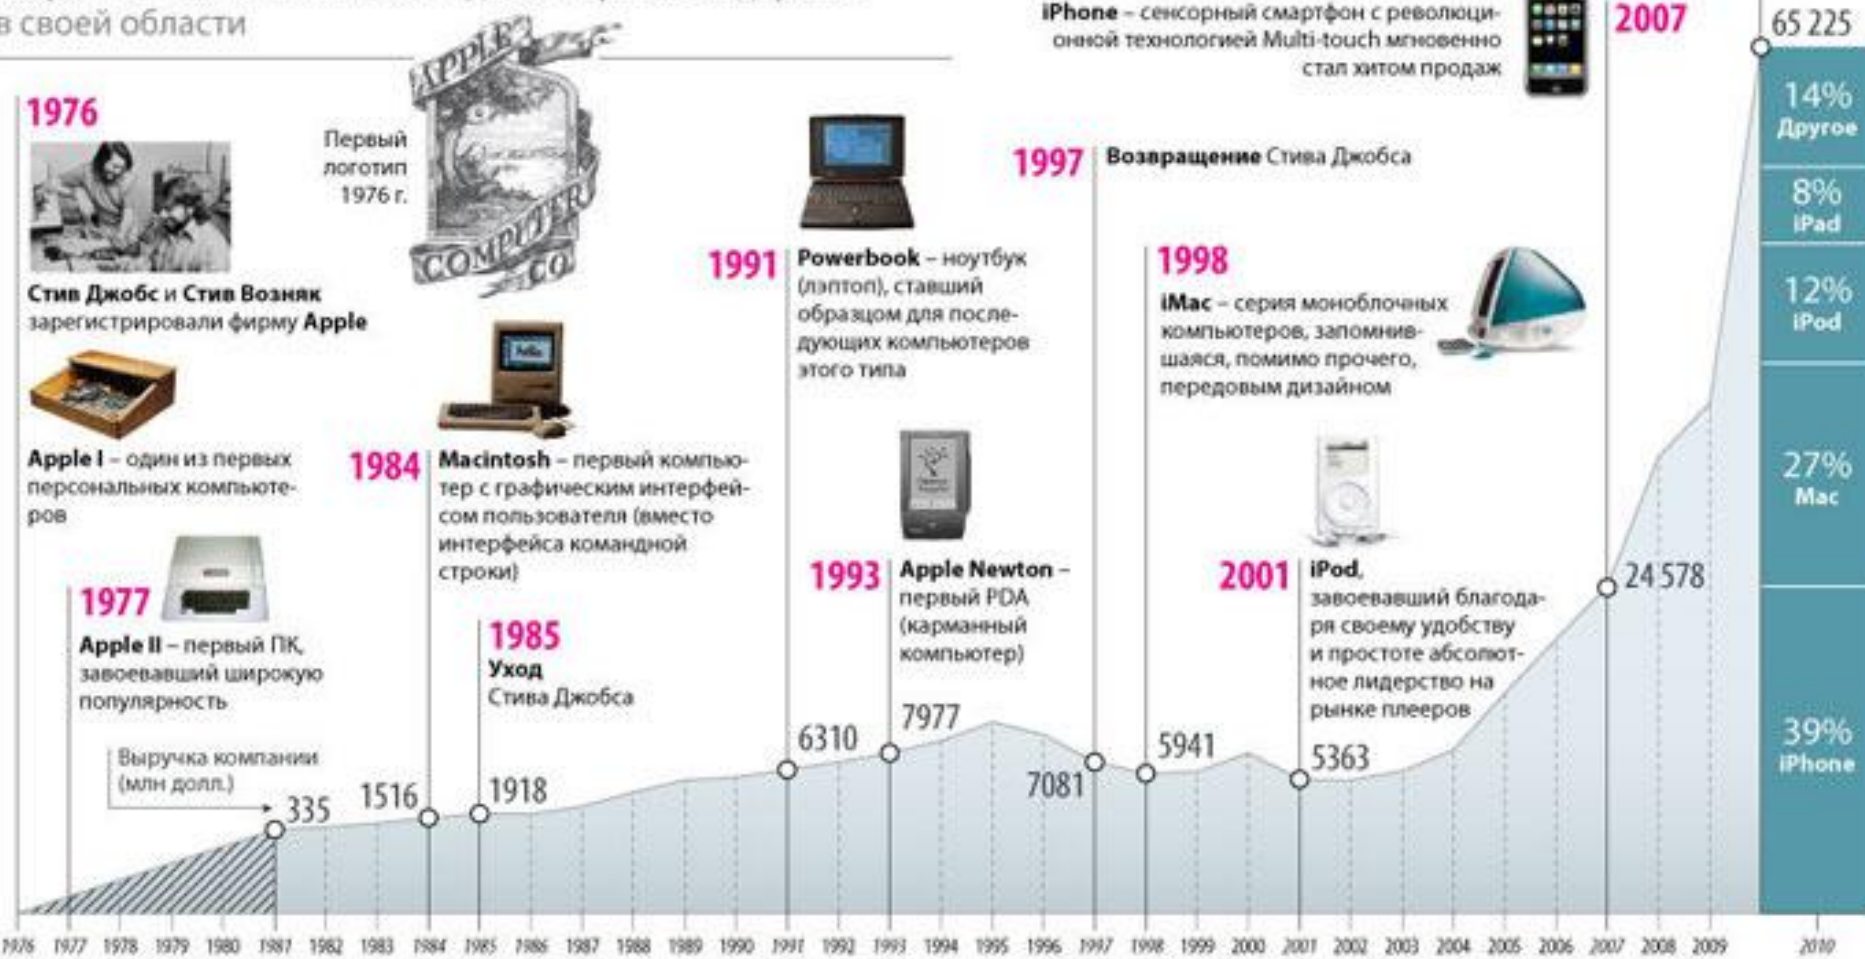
в своей области

1976

Первый логотип 1976 г.

APPLE COMPUTER CO

Стив Джобс и Стив Возняк зарегистрировали фирму Apple

Apple I – один из первых персональных компьютеров

1977

Apple II – первый ПК, завоевавший широкую популярность

1984

Macintosh – первый компьютер с графическим интерфейсом пользователя (вместо интерфейса командной строки)

1985

Уход Стива Джобса

1991

Powerbook – ноутбук (лэптоп), ставший образцом для последующих компьютеров этого типа

1993

Apple Newton – первый PDA (карманный компьютер)

1997

Возвращение Стива Джобса

1998

iMac – серия моноблочных компьютеров, запомнившаяся, помимо прочего, передовым дизайном

2001

iPod, завоевавший благодаря своему удобству и простоте абсолютное лидерство на рынке плееров

iPhone – сенсорный смартфон с революционной технологией Multi-touch мгновенно стал хитом продаж

2007

65 225

14% Другое

8% iPad

12% iPod

27% Mac

39% iPhone

Выручка компании (млн долл.)

335

1516

1918

6310

7977

7081

5941

5363

24 578

1976 1977 1978 1979 1980 1981 1982 1983 1984 1985 1986 1987 1988 1989 1990 1991 1992 1993 1994 1995 1996 1997 1998 1999 2000 2001 2002 2003 2004 2005 2006 2007 2008 2009 2010